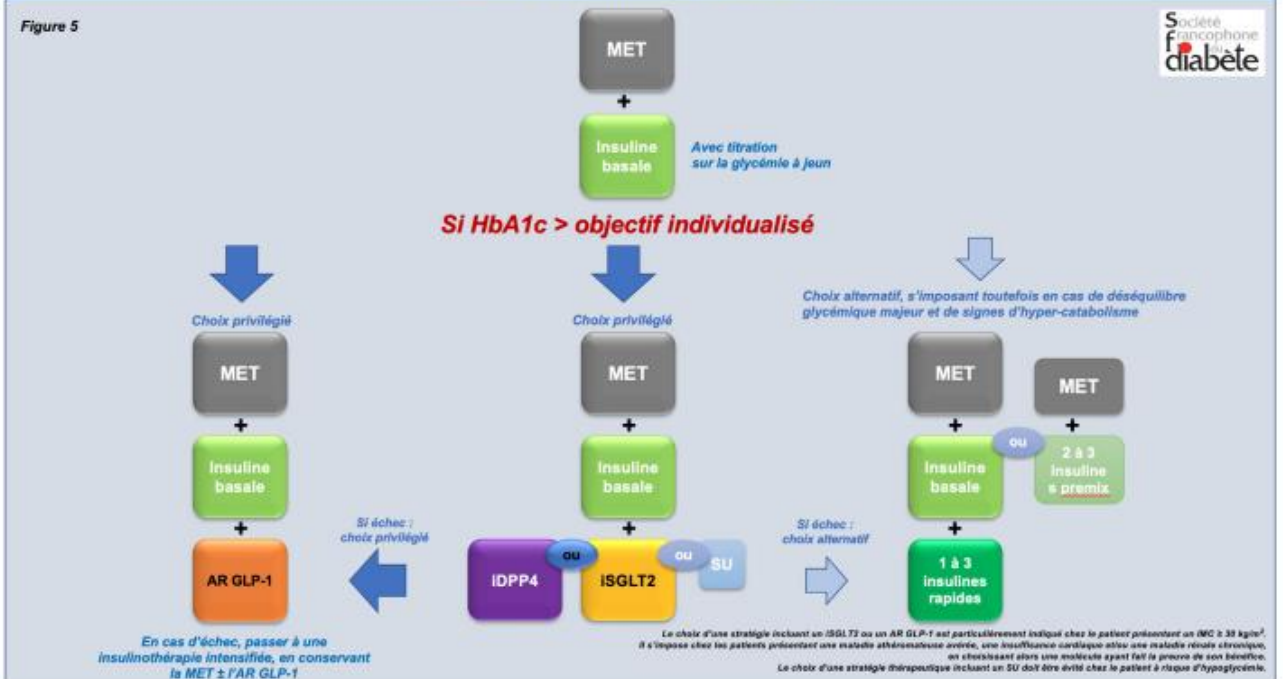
Figure 5

Société francophone du diabète

MET

+

Insuline basale

Avec titration sur la glycémie à jeun

Si HbA1c > objectif individualisé

Choix privilégié

MET

+

Insuline basale

+

AR GLP-1

Si échec : choix privilégié

En cas d'échec, passer à une insulinothérapie intensifiée, en conservant la MET ± l'AR GLP-1

Choix privilégié

MET

+

Insuline basale

+

iDPP4

ou

iSGLT2

ou

SU

Si échec : choix alternatif

Choix alternatif, s'imposant toutefois en cas de déséquilibre glycémique majeur et de signes d'hyper-catabolisme

MET

+

Insuline basale

+

1 à 3 insulines rapides

ou

MET

+

2 à 3 insuline s premix

Le choix d'une stratégie incluant un iSGLT2 ou un AR GLP-1 est particulièrement indiqué chez le patient présentant un IMC ≥ 30 kg/m². Il s'impose chez les patients présentant une maladie athéromateuse avérée, une insuffisance cardiaque et/ou une maladie rénale chronique, en choisissant alors une molécule ayant fait la preuve de son bénéfice.
Le choix d'une stratégie thérapeutique incluant un SU doit être évité chez le patient à risque d'hypoglycémie.